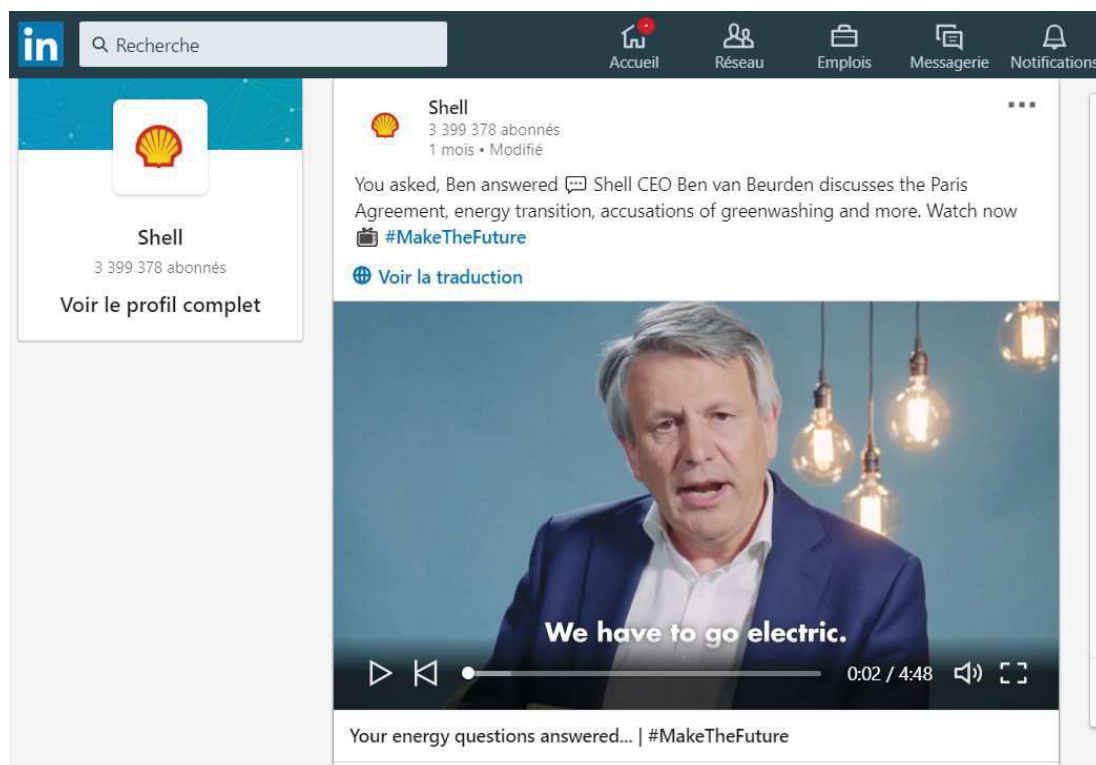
in Recherche

Accueil Réseau Emplois Messagerie Notifications

Shell
3 399 378 abonnés
Voir le profil complet

Shell
3 399 378 abonnés
1 mois • Modifié

...

You asked, Ben answered 💬 Shell CEO Ben van Beurden discusses the Paris Agreement, energy transition, accusations of greenwashing and more. Watch now 📺 #MakeTheFuture

Voir la traduction

We have to go electric.

0:02 / 4:48

Your energy questions answered... | #MakeTheFuture